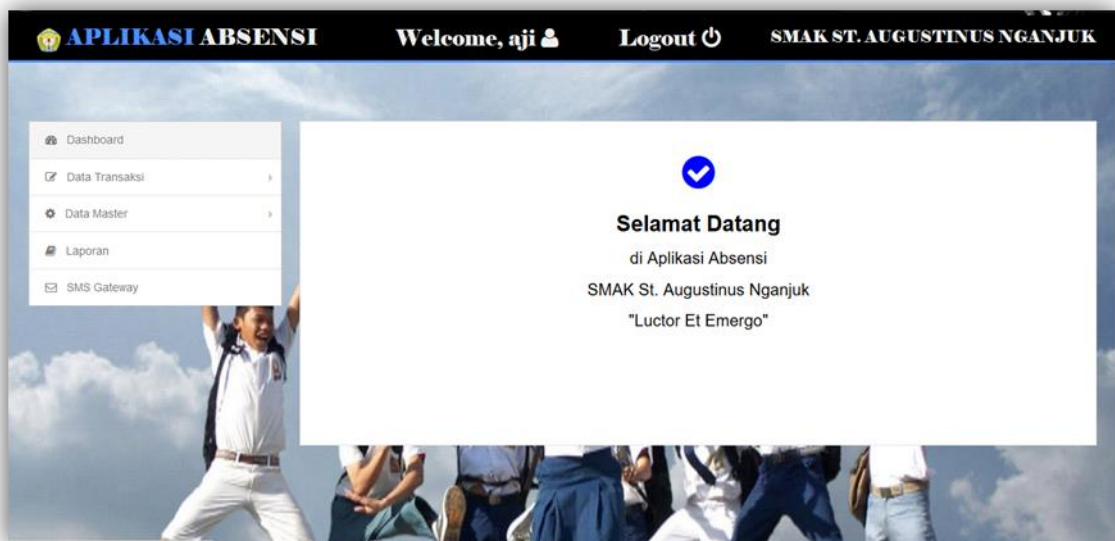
APLIKASI ABSENSI Welcome, aji Logout SMAK ST. AUGUSTINUS NGANJUK

Dashboard
Data Transaksi
Data Master
Laporan
SMS Gateway

Selamat Datang
di Aplikasi Absensi
SMAK St. Augustinus Nganjuk
"Luctor Et Emergo"